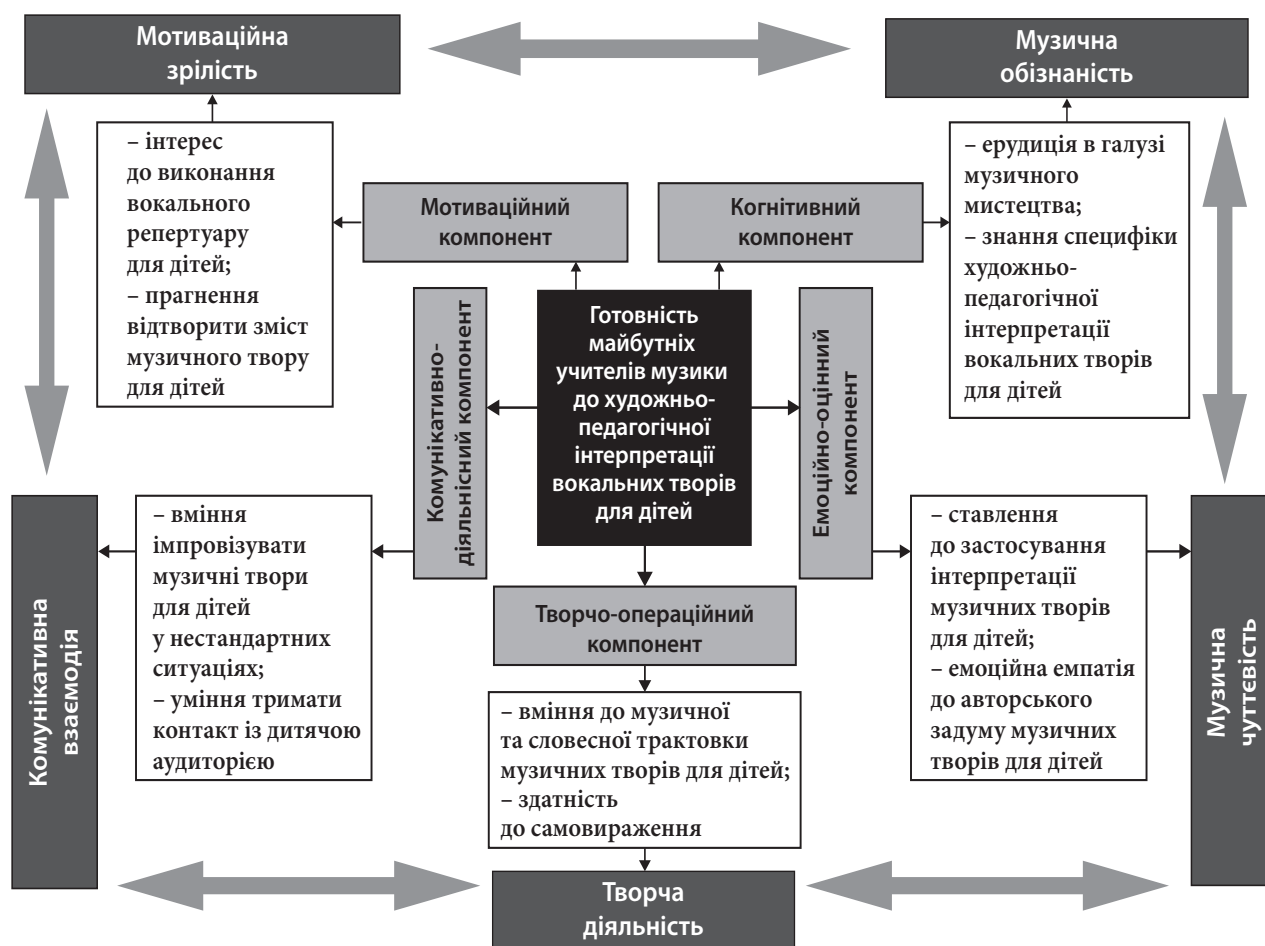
Мотиваційна зрілість

Музична обізнаність

– інтерес до виконання вокального репертуару для дітей;
– прагнення відтворити зміст музичного твору для дітей

Мотиваційний компонент

Когнітивний компонент

– ерудиція в галузі музичного мистецтва;
– знання специфіки художньо-педагогічної інтерпретації вокальних творів для дітей

Комунікативно-діяльнісний компонент

Готовність майбутніх учителів музики до художньо-педагогічної інтерпретації вокальних творів для дітей

Емоційно-оцінний компонент

Комунікативна взаємодія

– вміння імпровізувати музичні твори для дітей у нестандартних ситуаціях;
– уміння тримати контакт із дитячою аудиторією

Творчо-операційний компонент

– ставлення до застосування інтерпретації музичних творів для дітей;
– емоційна емпатія до авторського задуму музичних творів для дітей

Музична чуттєвість

– вміння до музичної та словесної трактовки музичних творів для дітей;
– здатність до самовираження

Творча діяльність